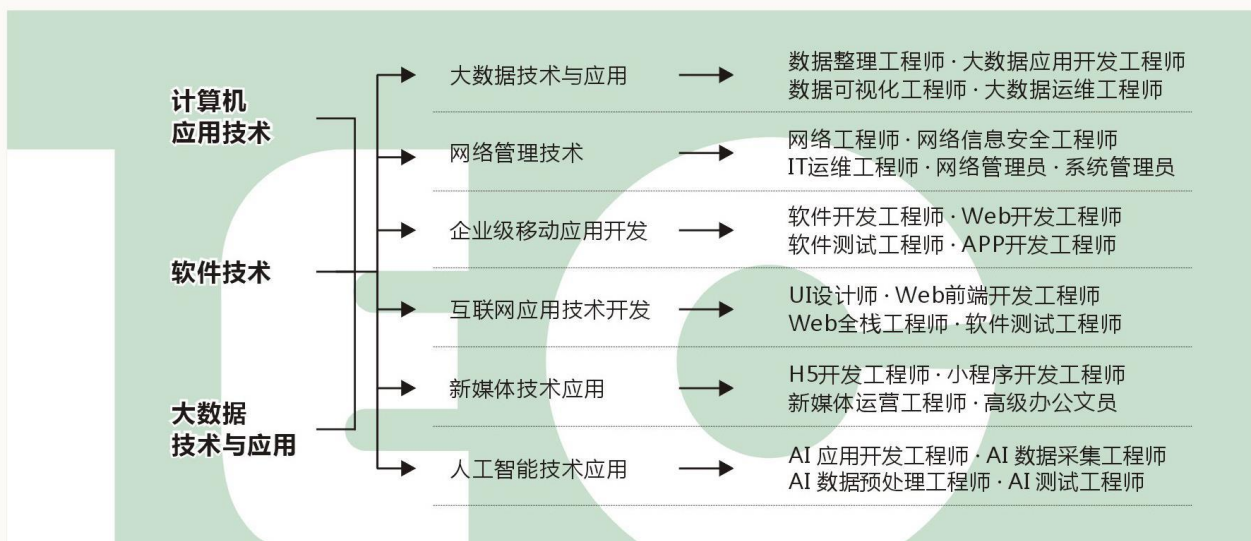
计算机
应用技术

软件技术

大数据
技术与应用

大数据技术与应用
数据整理工程师 · 大数据应用开发工程师
数据可视化工程师 · 大数据运维工程师

网络管理技术
网络工程师 · 网络信息安全工程师
IT运维工程师 · 网络管理员 · 系统管理员

企业级移动应用开发
软件开发工程师 · Web开发工程师
软件测试工程师 · APP开发工程师

互联网应用技术开发
UI设计师 · Web前端开发工程师
Web全栈工程师 · 软件测试工程师

新媒体技术应用
H5开发工程师 · 小程序开发工程师
新媒体运营工程师 · 高级办公文员

人工智能技术应用
AI 应用开发工程师 · AI 数据采集工程师
AI 数据预处理工程师 · AI 测试工程师